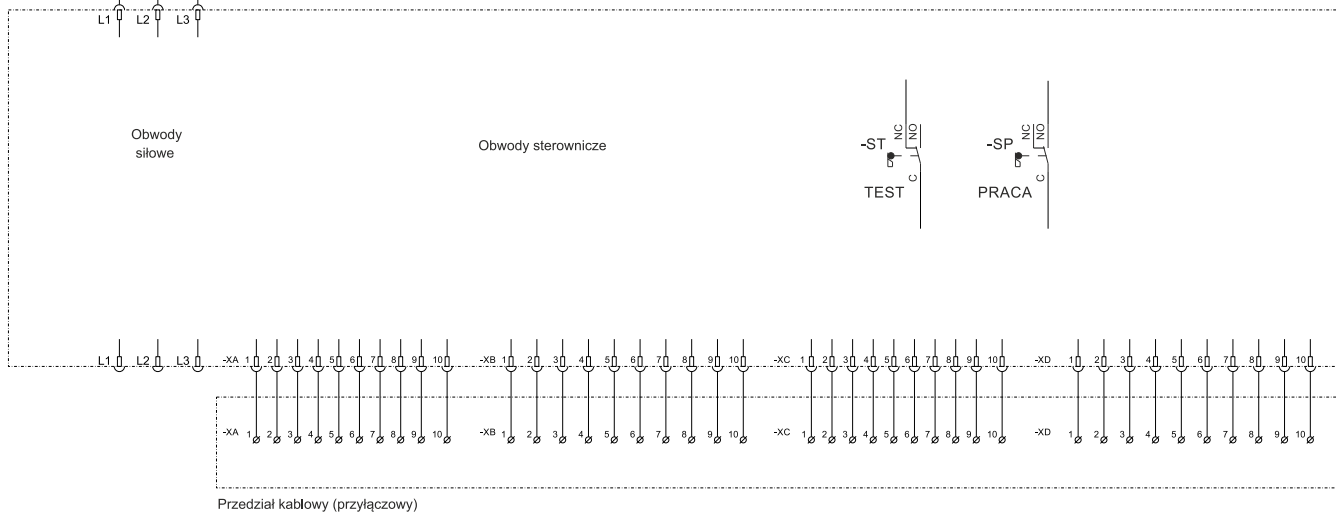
L1 L2 L3

Obwody siłowe

Obwody sterownicze

-ST NC NO C TEST

-SP NC NO C PRACA

L1 L2 L3 -XA 1 2 3 4 5 6 7 8 9 10 -XB 1 2 3 4 5 6 7 8 9 10 -XC 1 2 3 4 5 6 7 8 9 10 -XD 1 2 3 4 5 6 7 8 9 10

-XA 1 2 3 4 5 6 7 8 9 10 -XB 1 2 3 4 5 6 7 8 9 10 -XC 1 2 3 4 5 6 7 8 9 10 -XD 1 2 3 4 5 6 7 8 9 10

Przedział kablowy (przyłączowy)